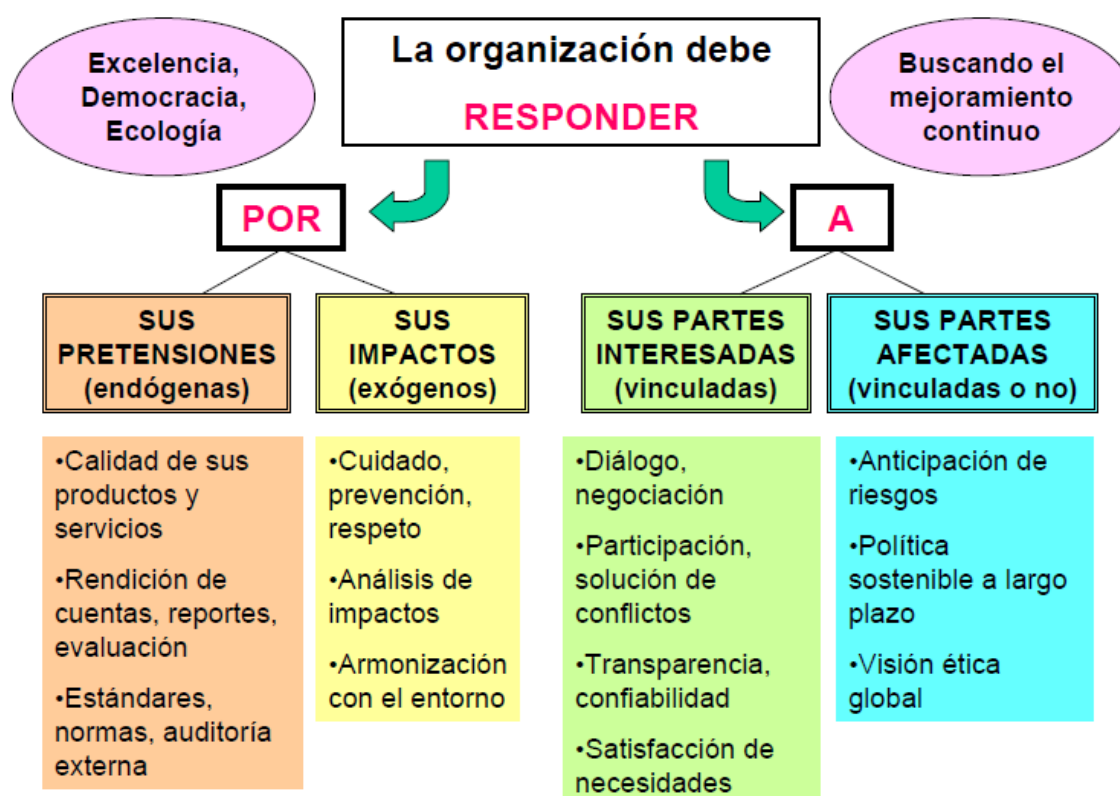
Excelencia, Democracia, Ecología

La organización debe

RESPONDER

Buscando el mejoramiento continuo

POR

A

SUS PRETENSIONES (endógenas)

SUS IMPACTOS (exógenos)

SUS PARTES INTERESADAS (vinculadas)

SUS PARTES AFECTADAS (vinculadas o no)

•Calidad de sus productos y servicios

•Rendición de cuentas, reportes, evaluación

•Estándares, normas, auditoría externa

•Cuidado, prevención, respeto

•Análisis de impactos

•Armonización con el entorno

•Diálogo, negociación

•Participación, solución de conflictos

•Transparencia, confiabilidad

•Satisfacción de necesidades

•Anticipación de riesgos

•Política sostenible a largo plazo

•Visión ética global